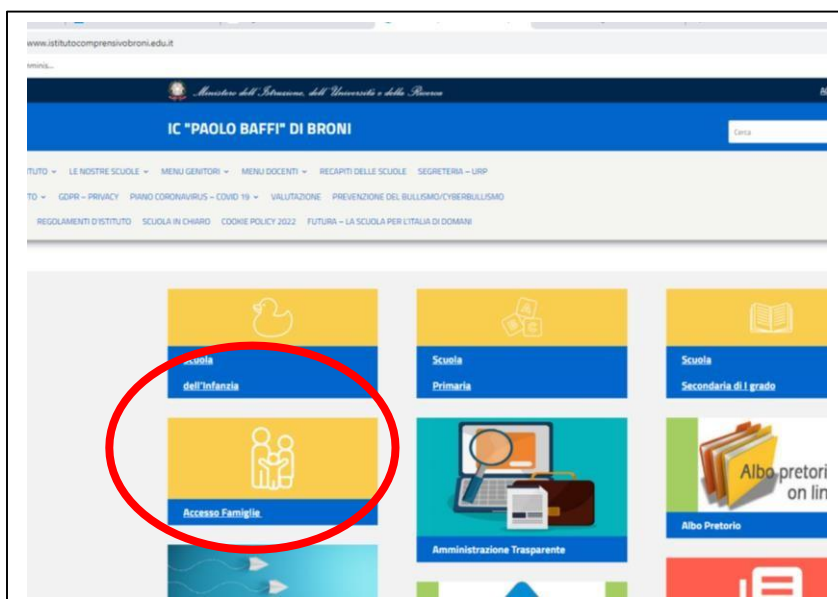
www.istitutocomprensivobroni.edu.it

Ministero dell'Istruzione, dell'Università e della Ricerca

IC "PAOLO BAFFI" DI BRONI

Cerca

TUTO LE NOSTRE SCUOLE MENU GENITORI MENU DOCENTI RECAPITI DELLE SCUOLE SEGRETERIA – URP

TO GDPR – PRIVACY PIANO CORONAVIRUS – COVID 19 VALUTAZIONE PREVENZIONE DEL BULLISMO/CYBERBULLISMO

REGOLAMENTI D'ISTITUTO SCUOLA IN CHIARO COOKIE POLICY 2022 FUTURA – LA SCUOLA PER L'ITALIA DI DOMANI

Scuola dell'Infanzia

Scuola Primaria

Scuola Secondaria di I grado

Accesso Famiglie

Amministrazione Trasparente

Albo pretorio on lin

Albo Pretorio